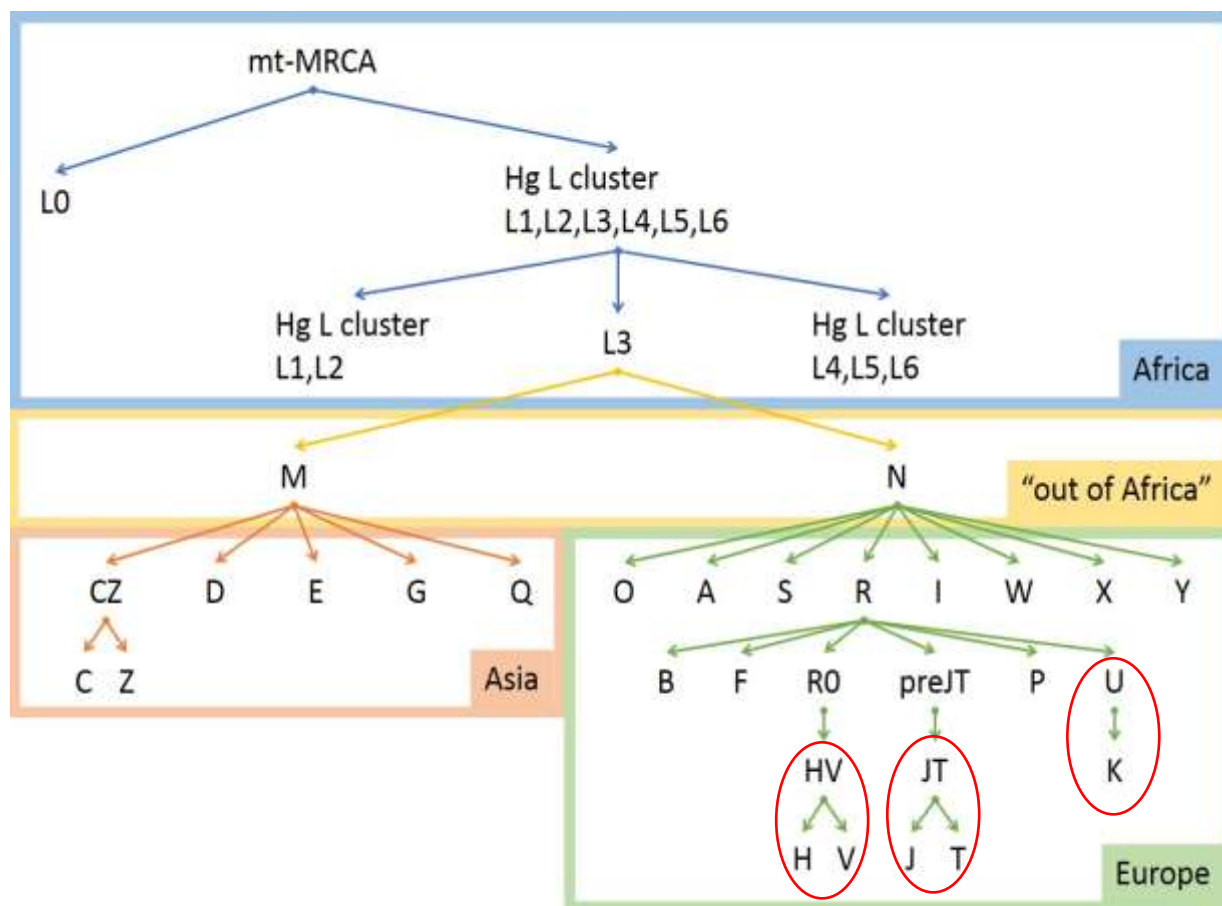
mt-MRCA

L0

Hg L cluster
L1,L2,L3,L4,L5,L6

Hg L cluster
L1,L2

L3

Hg L cluster
L4,L5,L6

Africa

M

N

"out of Africa"

CZ D E G Q

C Z

Asia

O A S R I W X Y

B F R0 preJT P U

HV JT K

H V J T

Europe